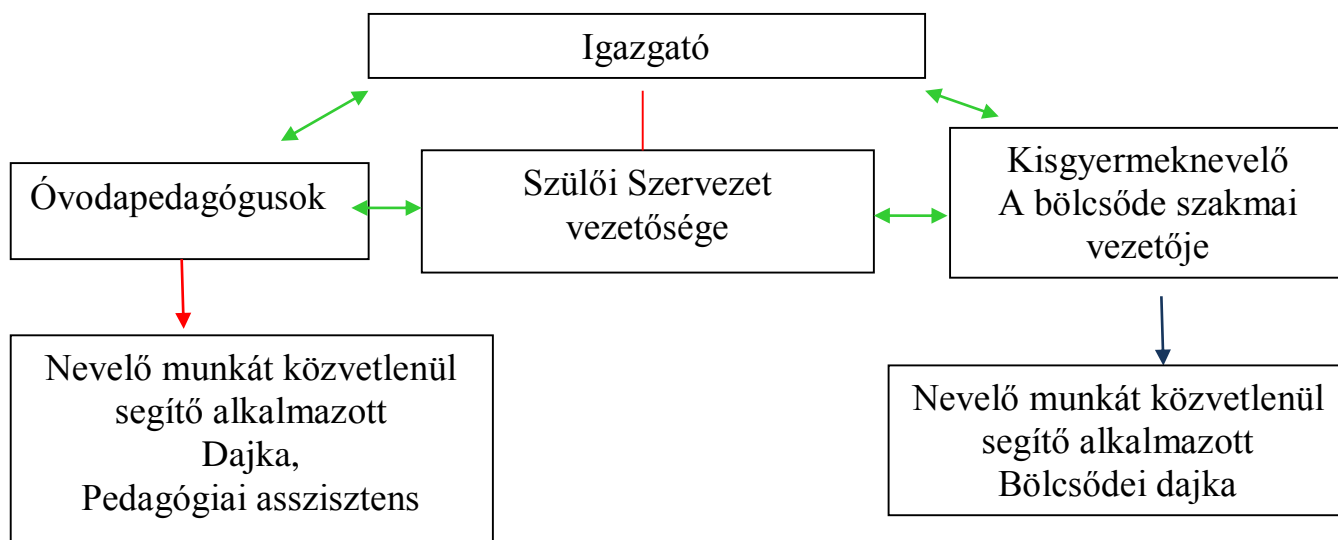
Igazgató

Óvodapedagógusok

Szülői Szervezet vezetősége

Kisgyermeknevelő
A bölcsőde szakmai vezetője

Nevelő munkát közvetlenül segítő alkalmazott
Dajka,
Pedagógiai asszisztens

Nevelő munkát közvetlenül segítő alkalmazott
Bölcsődei dajka